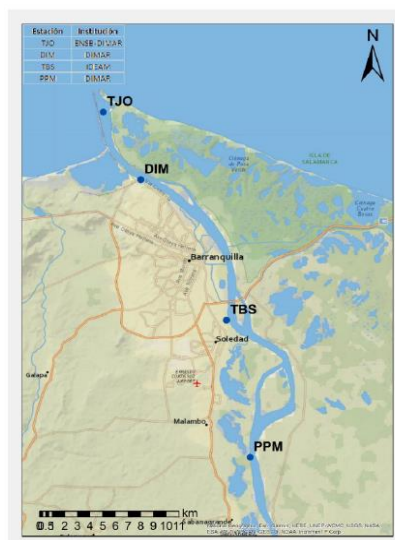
| Estación | Institución |
|---|---|
| TJO | ENSE-DIMAR |
| DIM | DIMAR |
| TBS | IDEAM |
| PPM | DIMAR |

N

TJO

DIM

ISLA DE SALAMANCA

Ciénaga de Poza Verde

Ciénaga Cuatro Bocas

Barranquilla

TBS

Soledad

Galapa

Malambo

PPM

0 0.5 1 2 3 4 5 6 7 8 9 10 11 km

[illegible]